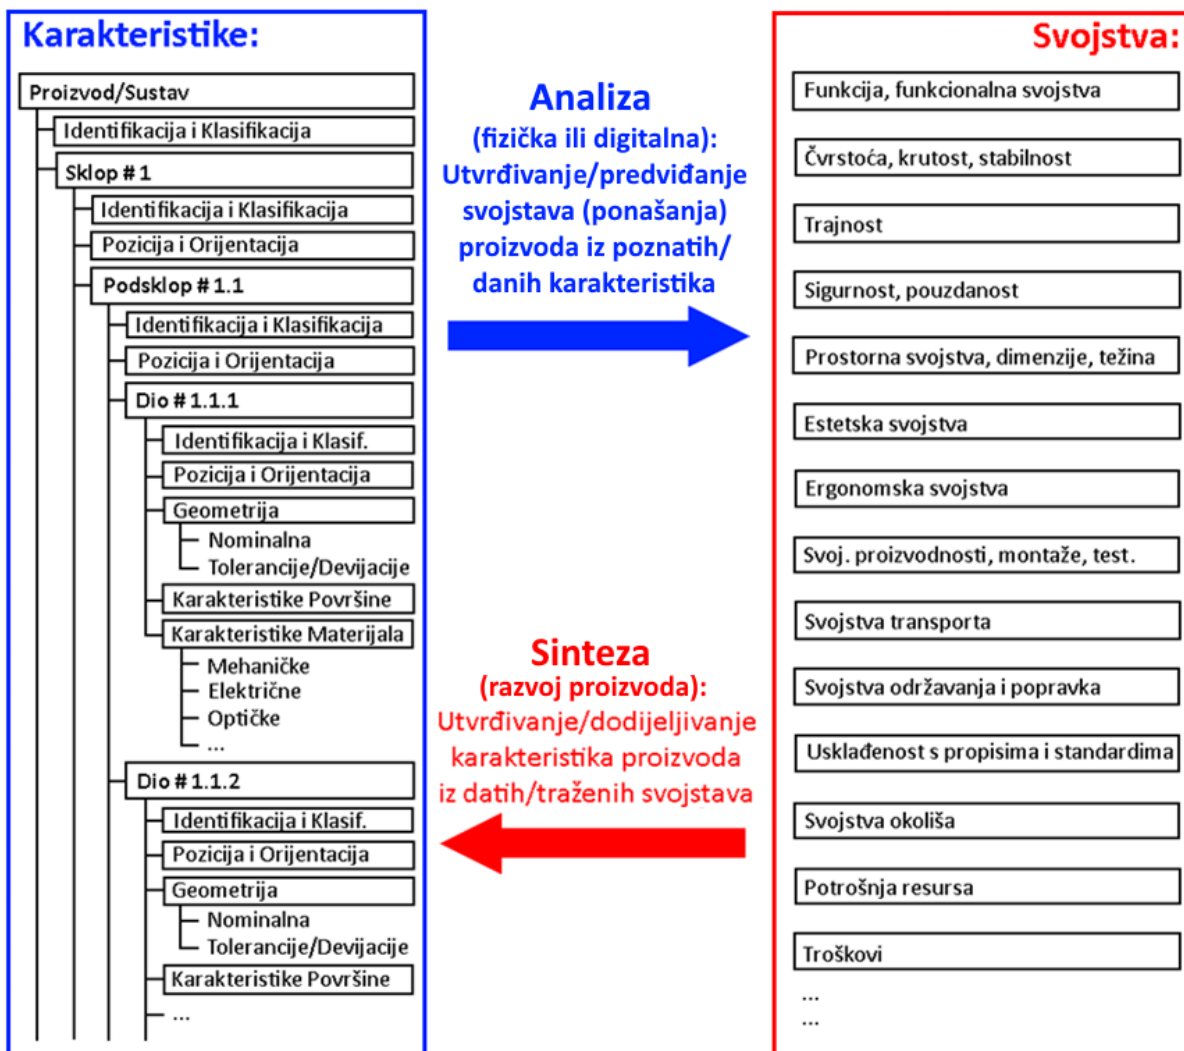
Karakteristike:

Proizvod/Sustav
Identifikacija i Klasifikacija
Sklop # 1
Identifikacija i Klasifikacija
Pozicija i Orijentacija
Podsklop # 1.1
Identifikacija i Klasifikacija
Pozicija i Orijentacija
Dio # 1.1.1
Identifikacija i Klasif.
Pozicija i Orijentacija
Geometrija
Nominalna
Tolerancije/Devijacije
Karakteristike Površine
Karakteristike Materijala
Mehaničke
Električne
Optičke
...
Dio # 1.1.2
Identifikacija i Klasif.
Pozicija i Orijentacija
Geometrija
Nominalna
Tolerancije/Devijacije
Karakteristike Površine
...

Analiza
(fizička ili digitalna):
Utvrđivanje/predviđanje svojstava (ponašanja) proizvoda iz poznatih/ danih karakteristika

Sinteza
(razvoj proizvoda):
Utvrđivanje/dodijeljivanje karakteristika proizvoda iz datih/traženih svojstava

Svojstva:

Funkcija, funkcionalna svojstva
Čvrstoća, krutost, stabilnost
Trajnost
Sigurnost, pouzdanost
Prostorna svojstva, dimenzije, težina
Estetska svojstva
Ergonomska svojstva
Svoj. proizvodnosti, montaže, test.
Svojstva transporta
Svojstva održavanja i popravka
Usklađenost s propisima i standardima
Svojstva okoliša
Potrošnja resursa
Troškovi
...
...